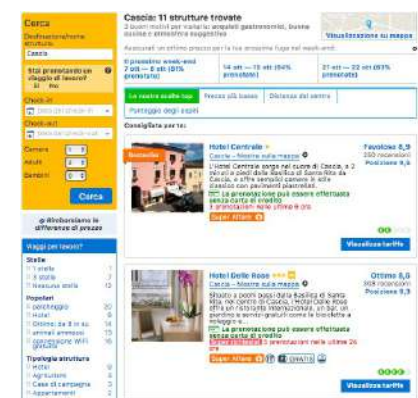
Cerca

Destinazione/nome struttura:

Cascia

Stai prenotando un viaggio di lavoro?
Sì  No

Check-in

Check-out

Camere
Adulti
Bambini

Cerca

Rimborsiamo la differenza di prezzo

Viaggi per lavoro?

Stelle
1 stella
3 stelle
Nessuna stella

Popolari
Parcheggio
Hotel
Ottimo: 8 in su
Animali ammessi
Connessione WiFi gratuita

Tipologia struttura
Hotel
Agriturismi
Case di campagna
Appartamenti

Cascia: 11 strutture trovate
3 buoni motivi per visitarla: prodotti gastronomici, buona cucina e atmosfera suggestiva

Visualizzazione su mappa

Assicurati un ottimo prezzo per la tua prossima fuga nel week-end

Il prossimo week-end
7 ott — 9 ott (91% prenotato)

14 ott — 16 ott (64% prenotato)

21 ott — 23 ott (55% prenotato)

Le nostre scelte top | Prezzo più basso | Distanza dal centro
Punteggio degli ospiti

Consigliate per te:

Bestseller

Hotel Centrale
Cascia – Mostra sulla mappa
Favoloso 8,9
260 recensioni
Posizione 9,4

L'Hotel Centrale sorge nel cuore di Cascia, a 2 minuti a piedi dalla Basilica di Santa Rita da Cascia, e offre semplici camere in stile classico con pavimenti piastrellati.

La prenotazione può essere effettuata senza carta di credito
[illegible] prenotazioni nelle ultime 6 ore

Super Affare

Visualizza tariffe

Hotel Delle Rose
Cascia – Mostra sulla mappa
Ottimo 8,0
368 recensioni
Posizione 9,4

Situato a pochi passi dalla Basilica di Santa Rita, nel centro di Cascia, l'Hotel Delle Rose offre un ristorante internazionale, un bar, un giardino e servizi gratuiti come la navetta e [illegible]

La prenotazione può essere effettuata senza carta di credito
Super Affare  3 prenotazioni nelle ultime 24 ore

GRATIS

Visualizza tariffe